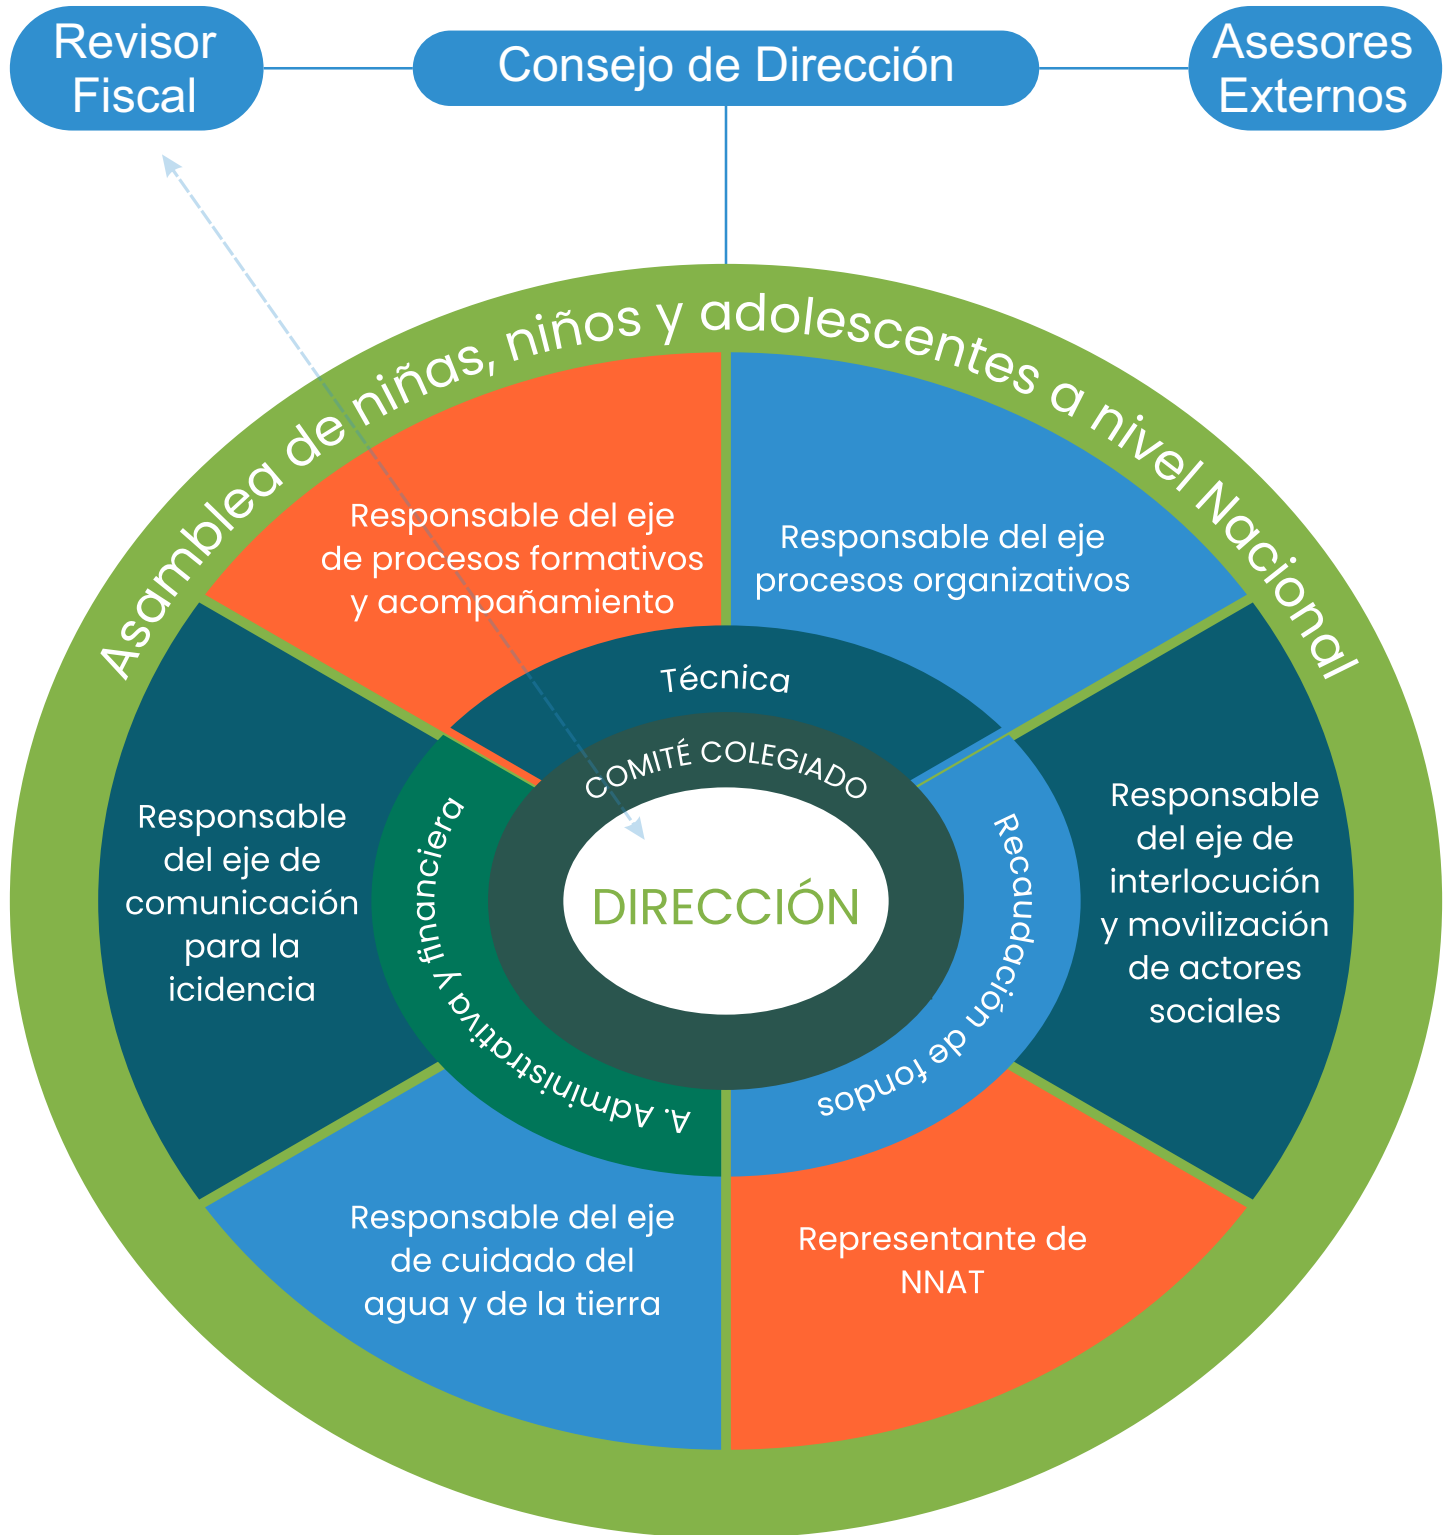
Revisor Fiscal

Consejo de Dirección

Asesores Externos

Asamblea de niñas, niños y adolescentes a nivel Nacional

Responsable del eje de procesos formativos y acompañamiento

Responsable del eje procesos organizativos

Responsable del eje de comunicación para la icidencia

Responsable del eje de interlocución y movilización de actores sociales

Responsable del eje de cuidado del agua y de la tierra

Representante de NNAT

Técnica

A. Administrativa y financiera

Recaudación de fondos

COMITÉ COLEGIADO

DIRECCIÓN